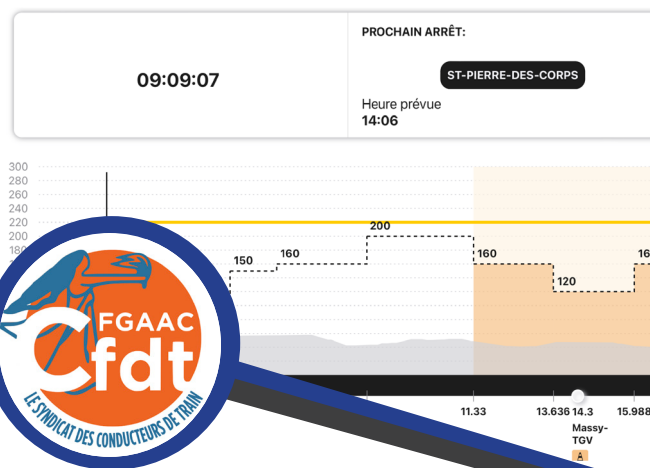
09:09:07

PROCHAIN ARRÊT:

ST-PIERRE-DES-CORPS

Heure prévue
14:06

300
280
260
240
220
200
180

150
160
200
160
120
16

11.33
13.636
14.3
15.988

Massy-TGV

FGAAC
Cfdt
LE SYNDICAT DES CONDUCTEURS DE TRAIN